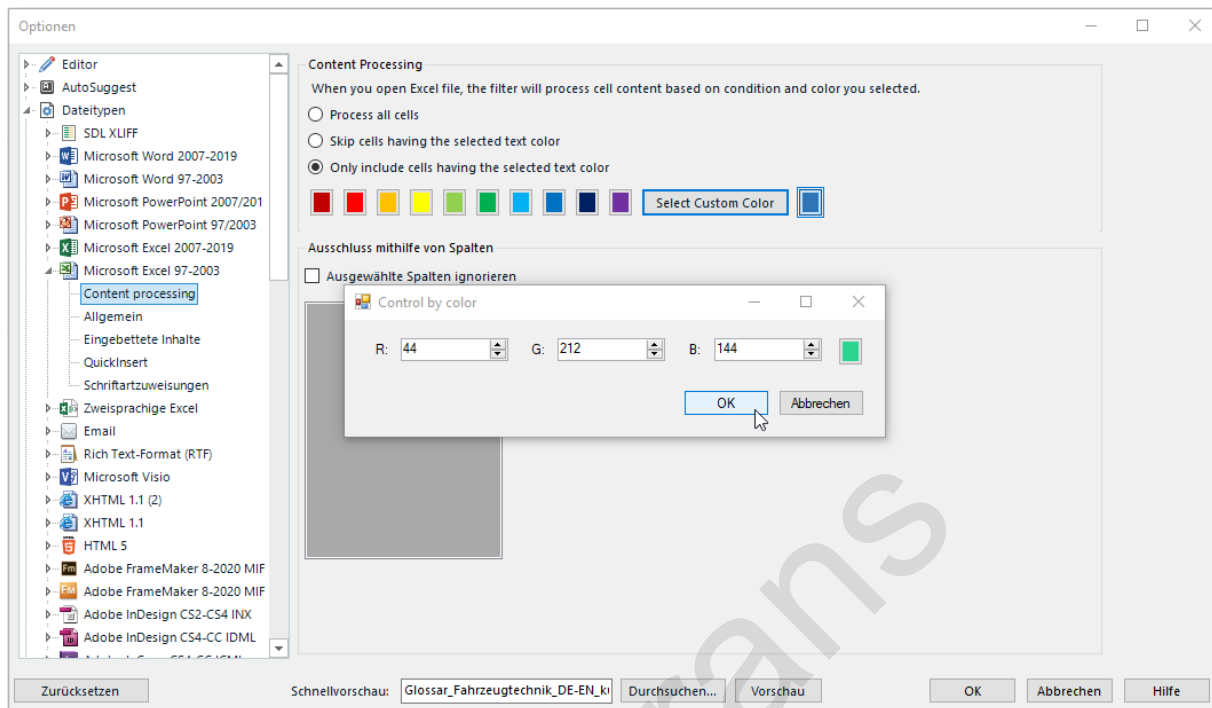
Optionen

Editor
AutoSuggest
Dateitypen
SDL XLIFF
Microsoft Word 2007-2019
Microsoft Word 97-2003
Microsoft PowerPoint 2007/201
Microsoft PowerPoint 97/2003
Microsoft Excel 2007-2019
Microsoft Excel 97-2003
Content processing
Allgemein
Eingebettete Inhalte
QuickInsert
Schriftartzuweisungen
Zweisprachige Excel
Email
Rich Text-Format (RTF)
Microsoft Visio
XHTML 1.1 (2)
XHTML 1.1
HTML 5
Adobe FrameMaker 8-2020 MIF
Adobe FrameMaker 8-2020 MIF
Adobe InDesign CS2-CS4 INX
Adobe InDesign CS4-CC IDML

Content Processing
When you open Excel file, the filter will process cell content based on condition and color you selected.
Process all cells
Skip cells having the selected text color
Only include cells having the selected text color
Select Custom Color

Ausschluss mithilfe von Spalten
Ausgewählte Spalten ignorieren

Control by color
R: 44
G: 212
B: 144
OK
Abbrechen

Zurücksetzen
Schnellvorschau: Glossar_Fahrzeugtechnik_DE-EN_k
Durchsuchen...
Vorschau
OK
Abbrechen
Hilfe

rans